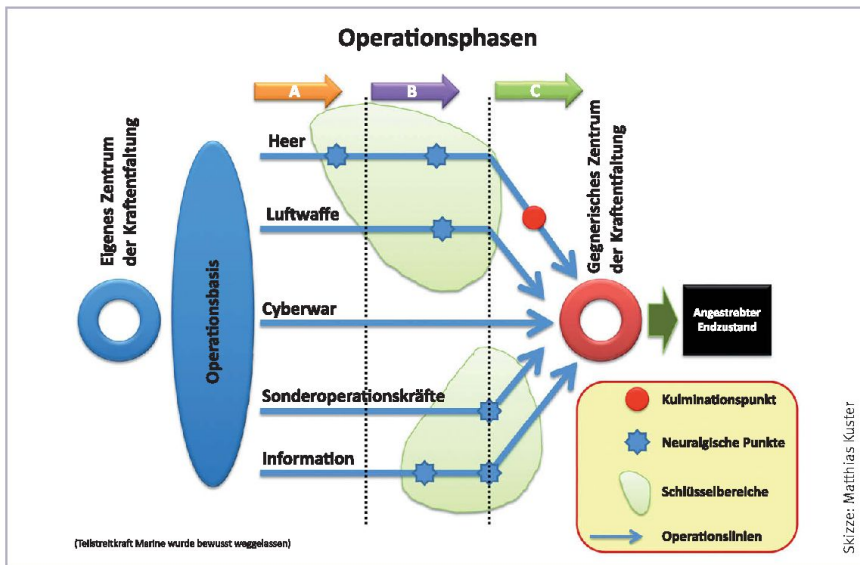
Operationsphasen

A
B
C

Eigenes Zentrum der Kraftentfaltung

Operationsbasis

Heer
Luftwaffe
Cyberwar
Sonderoperationskräfte
Information

Gegnerisches Zentrum der Kraftentfaltung

Angestrebter Endzustand

Kulminationspunkt
Neuralgische Punkte
Schlüsselbereiche
Operationslinien

(Teilstreitkraft Marine wurde bewusst weggelassen)

Skizze: Matthias Kuster